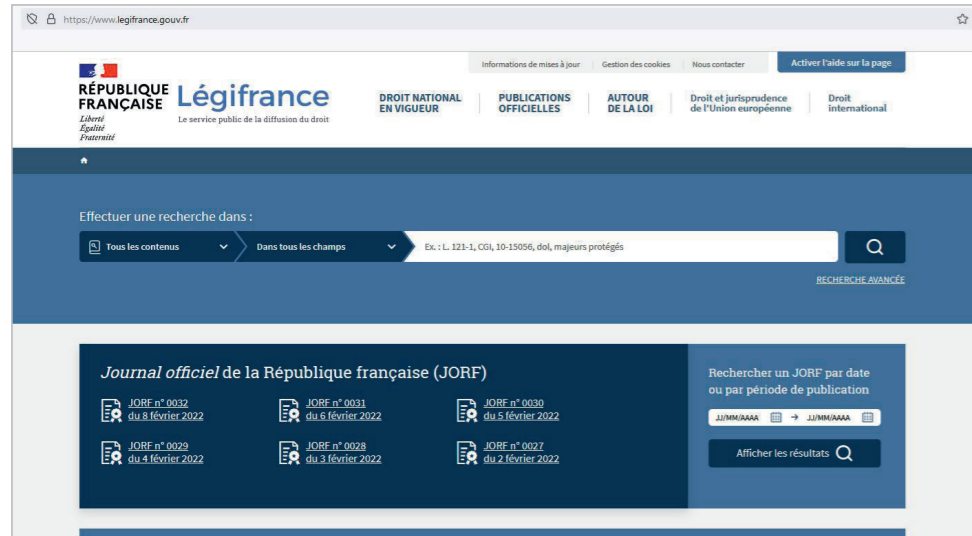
https://www.legifrance.gouv.fr

Informations de mises à jour | Gestion des cookies | Nous contacter | Activer l'aide sur la page

RÉPUBLIQUE FRANÇAISE
Liberté
Égalité
Fraternité

Légifrance
Le service public de la diffusion du droit

DROIT NATIONAL EN VIGUEUR | PUBLICATIONS OFFICIELLES | AUTOUR DE LA LOI | Droit et jurisprudence de l'Union européenne | Droit international

Effectuer une recherche dans :

Tous les contenus | Dans tous les champs | Ex. : L. 121-1, CGI, 10-15056, dol, majeurs protégés

RECHERCHE AVANCÉE

Journal officiel de la République française (JORF)

JORF n° 0032 du 8 février 2022
JORF n° 0031 du 6 février 2022
JORF n° 0030 du 5 février 2022
JORF n° 0029 du 4 février 2022
JORF n° 0028 du 3 février 2022
JORF n° 0027 du 2 février 2022

Rechercher un JORF par date ou par période de publication

JJ/MM/AAAA → JJ/MM/AAAA

Afficher les résultats